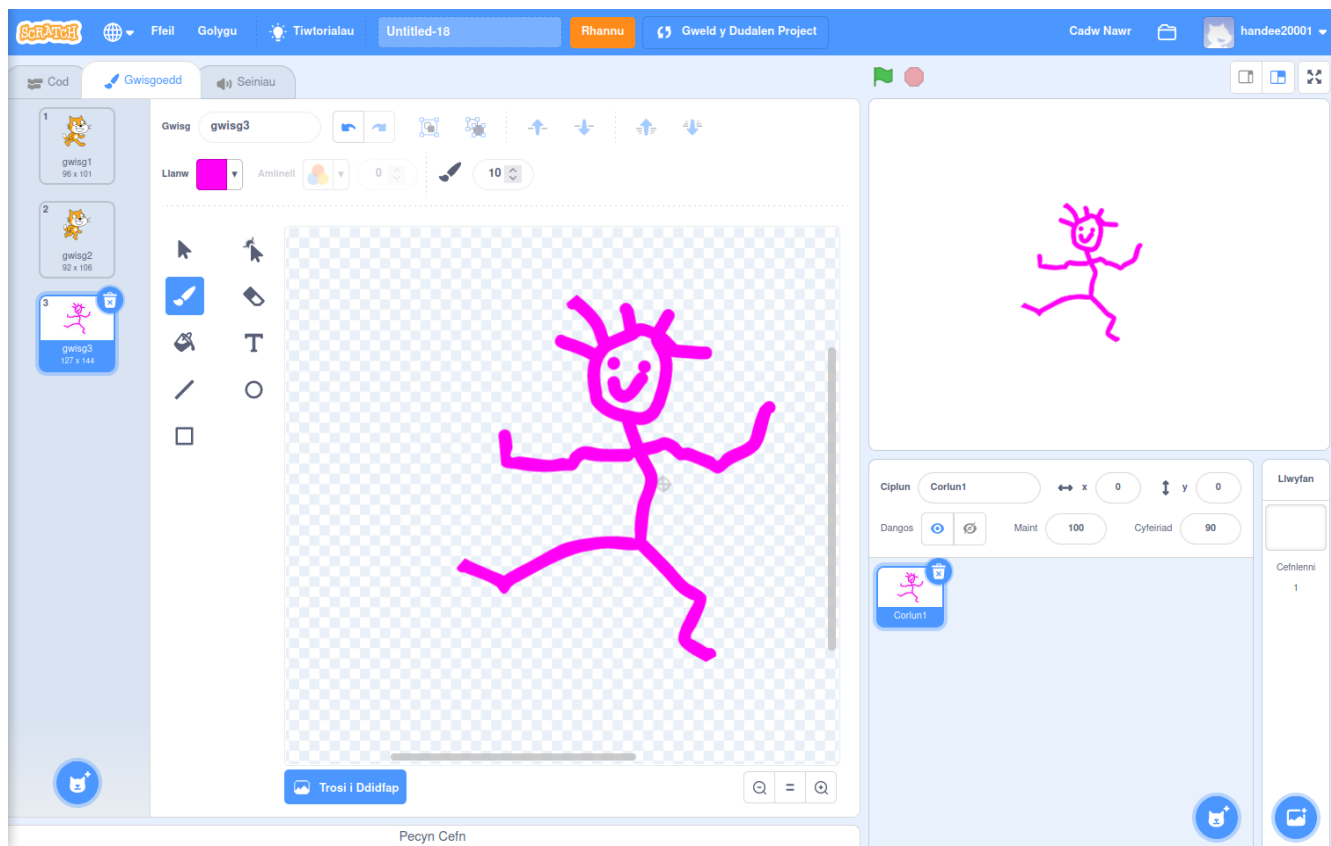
SCRATCH Ffeil Golygu Tiwtorialau Untitled-18 Rhannu Gweld y Dudalen Project Cadw Nawr handee20001

Cod Gwisgoedd Seiniau

1 gwisg1 96 x 101
2 gwisg2 92 x 106
3 gwisg3 127 x 144

Gwisg gwisg3
Llanw Amlinell 0 10

T

Trosi i Ddidfap

=

Pecyn Cefn

Ciplun Corlun1 x 0 y 0
Dangos Maint 100 Cyfeiriad 90

Corlun1

Llwyfan
Cefnlenni
1